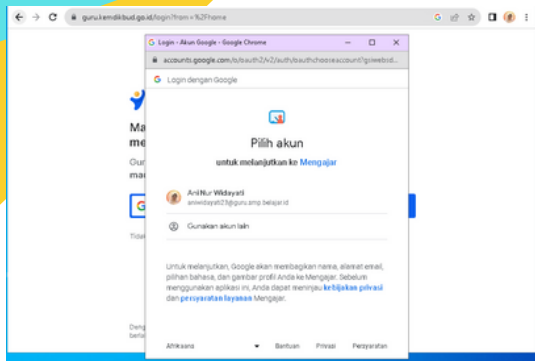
guru.kemdikbud.go.id/login?from=%2Fhome

Login - Akun Google - Google Chrome

accounts.google.com/o/oauth2/v2/auth/oauthchooseaccount?gsiwebid...

Login dengan Google

Pilih akun

untuk melanjutkan ke Mengajar

Anii Nur Widayati
aniwidayati23@guru.smp.belajar.id

Gunakan akun lain

Untuk melanjutkan, Google akan membagikan nama, alamat email, pilihan bahasa, dan gambar profil Anda ke Mengajar. Sebelum menggunakan aplikasi ini, Anda dapat meninjau kebijakan privasi dan persyaratan layanan Mengajar.

Afrikaans

Bantuan

Privasi

Persyaratan

Ma
me

Gur
ma

G

Tidal

Deng
berla